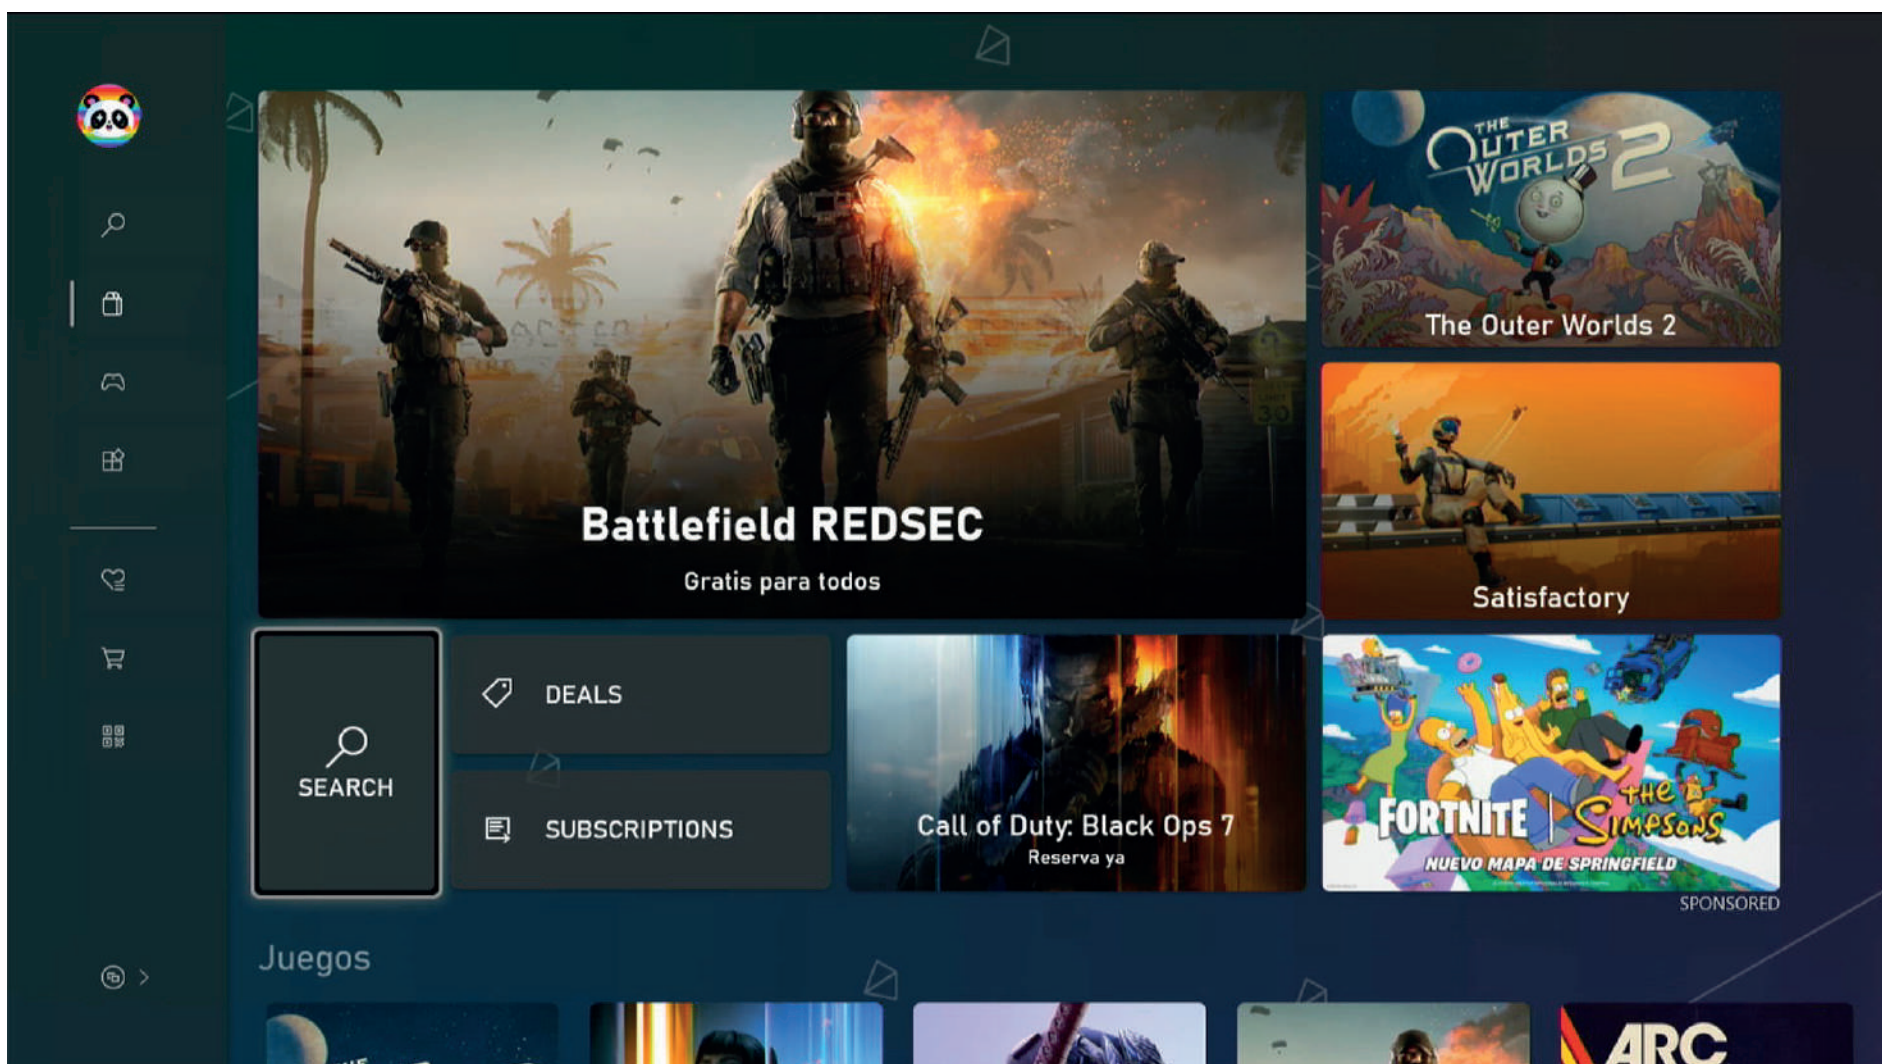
Battlefield REDSEC
Gratis para todos

THE OUTER WORLDS 2
The Outer Worlds 2

Satisfactory

SEARCH

DEALS

SUBSCRIPTIONS

Call of Duty: Black Ops 7
Reserva ya

FORTNITE | THE SIMPSONS
NUEVO MAPA DE SPRINGFIELD
SPONSORED

Juegos

ARC